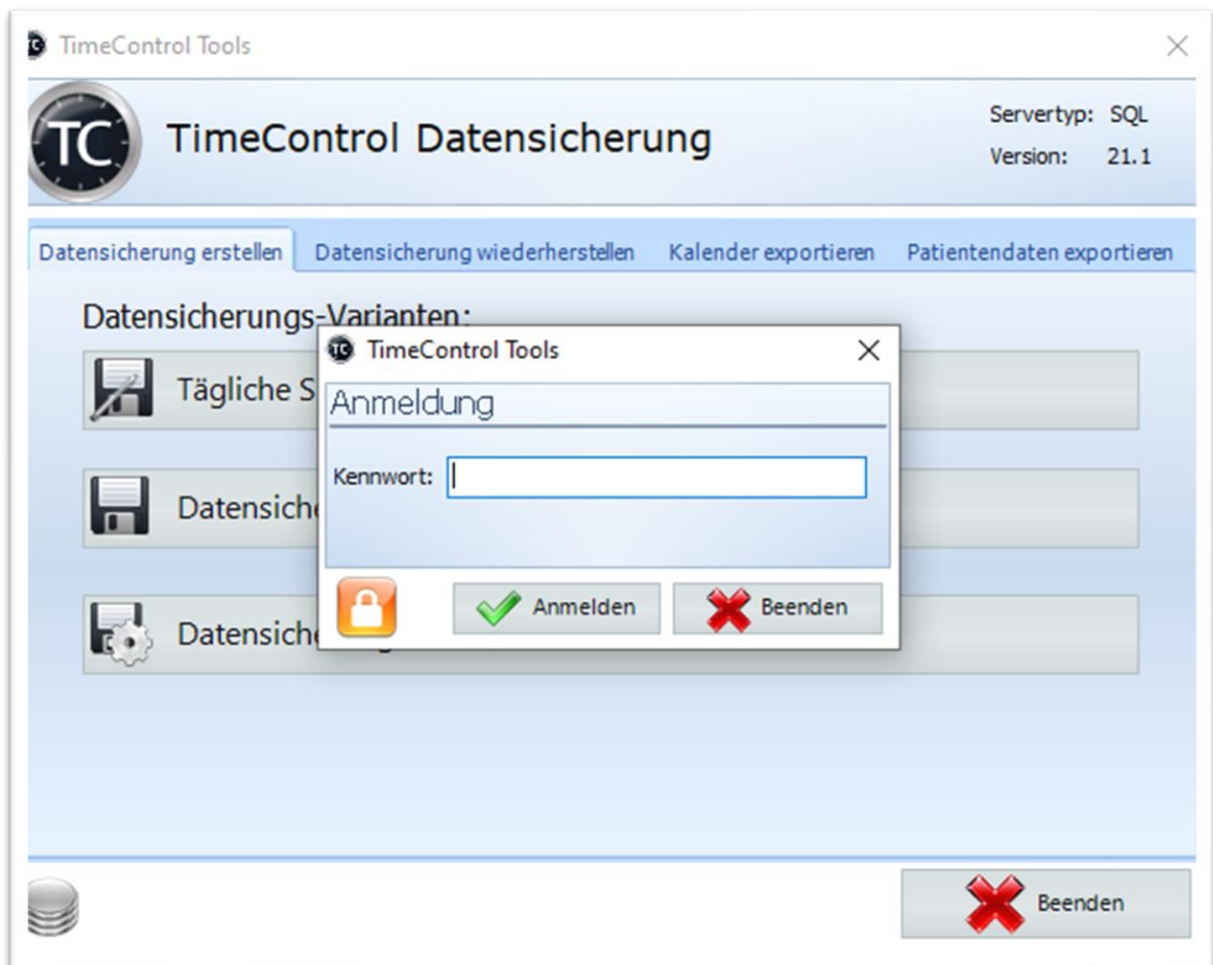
TimeControl Tools

TC TimeControl Datensicherung

Servertyp: SQL
Version: 21.1

Datensicherung erstellen | Datensicherung wiederherstellen | Kalender exportieren | Patientendaten exportieren

Datensicherungs-Varianten:

Tägliche S

Datensiche

Datensiche

TimeControl Tools

Anmeldung

Kennwort:

Anmelden

Beenden

Beenden